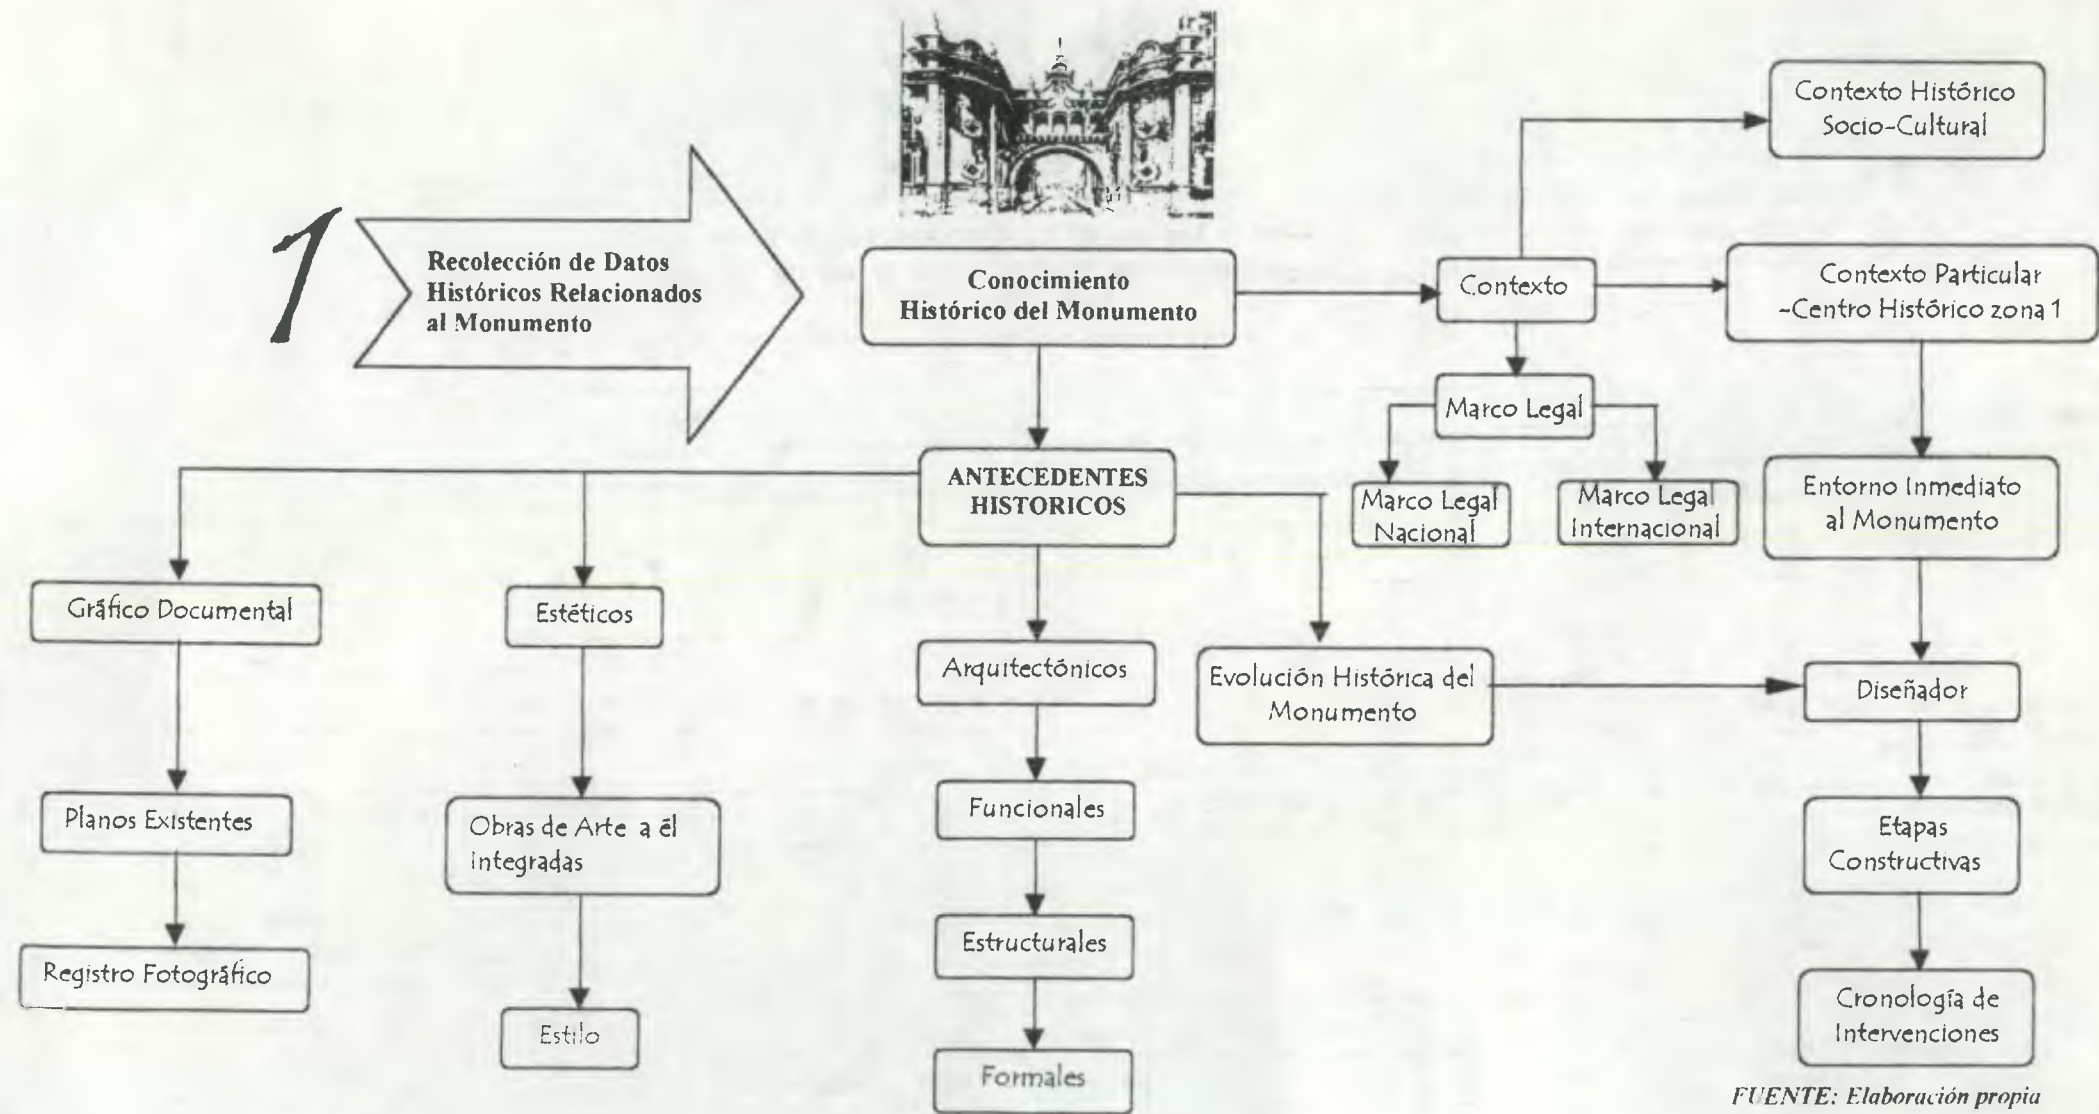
1

Recolección de Datos Históricos Relacionados al Monumento

Conocimiento Histórico del Monumento

Contexto

Contexto Histórico Socio-Cultural

Contexto Particular -Centro Histórico zona 1

Marco Legal

Marco Legal Nacional

Marco Legal Internacional

Entorno Inmediato al Monumento

ANTECEDENTES HISTORICOS

Gráfico Documental

Estéticos

Arquitectónicos

Evolución Histórica del Monumento

Diseñador

Planos Existentes

Obras de Arte a él integradas

Funcionales

Etapas Constructivas

Registro Fotográfico

Estructurales

Estilo

Formales

Cronología de Intervenciones

FUENTE: Elaboración propia